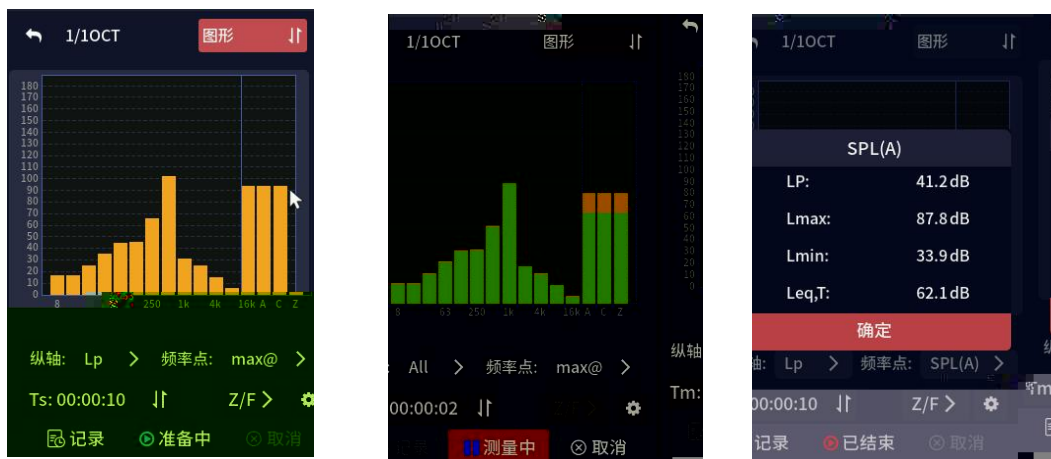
1/1OCT
图形

180
170
160
150
140
130
120
110
100
90
80
70
60
50
40
30
20
10
0

8
250
1k
4k
16k
A
C
Z

纵轴: Lp >
频率点: max@ >
Ts: 00:00:10
Z/F >
记录
准备中
取消

1/1OCT
图形

180
170
160
150
140
130
120
110
100
90
80
70
60
50
40
30
20
10
0

8
63
250
1k
4k
16k
A
C
Z

All >
频率点: max@ >
00:00:02
测量中
取消
纵轴
Tm:

1/1OCT
图形

SPL(A)

| LP: | 41.2 dB |
|---|---|
| Lmax: | 87.8 dB |
| Lmin: | 33.9 dB |
| Leq,T: | 62.1 dB |

确定

轴: Lp >
频率点: SPL(A) >
00:00:10
Z/F >
记录
已结束
取消